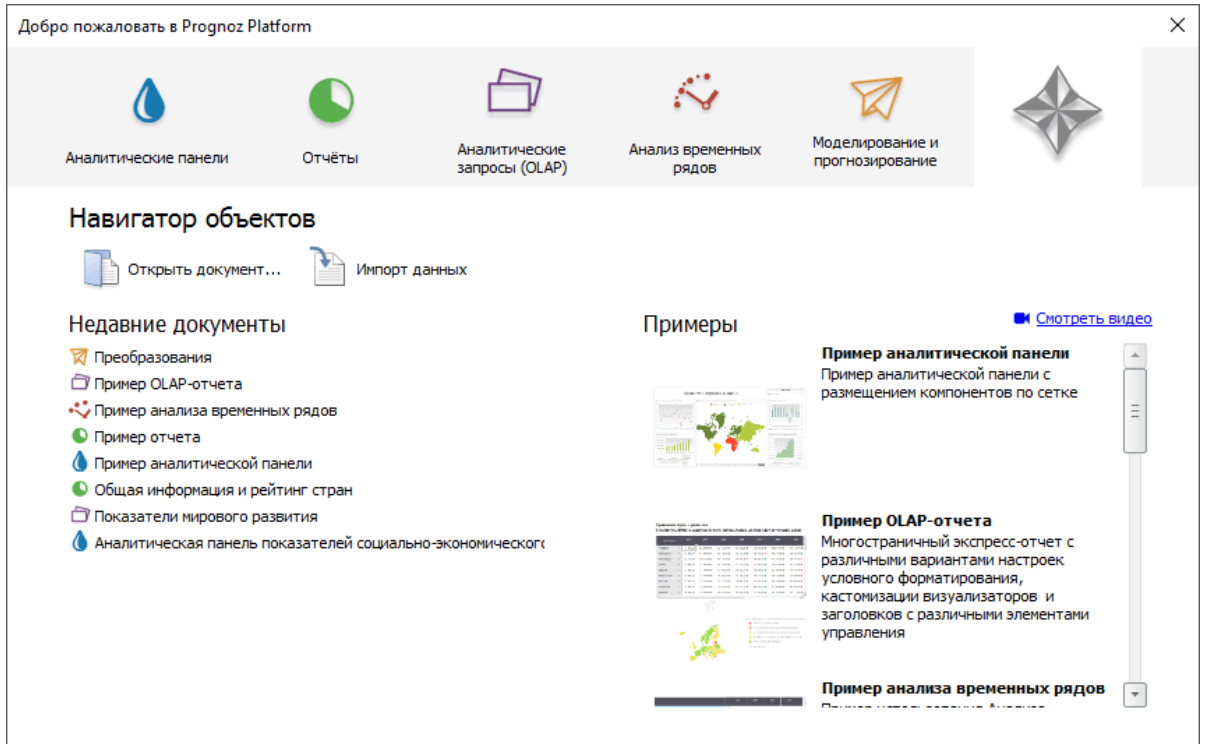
Добро пожаловать в Prognoz Platform

Аналитические панели

Отчёты

Аналитические запросы (OLAP)

Анализ временных рядов

Моделирование и прогнозирование

Навигатор объектов

Открыть документ...

Импорт данных

Недавние документы

Преобразования

Пример OLAP-отчета

Пример анализа временных рядов

Пример отчета

Пример аналитической панели

Общая информация и рейтинг стран

Показатели мирового развития

Аналитическая панель показателей социально-экономического

Примеры

Смотреть видео

Пример аналитической панели

Пример аналитической панели с размещением компонентов по сетке

Пример OLAP-отчета

Многостраничный экспресс-отчет с различными вариантами настроек условного форматирования, кастомизации визуализаторов и заголовков с различными элементами управления

Пример анализа временных рядов

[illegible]